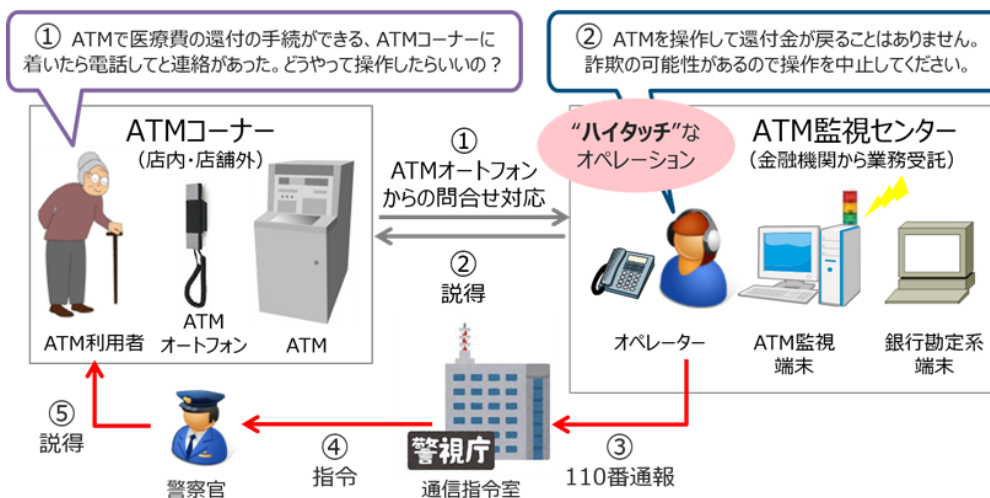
① ATMで医療費の還付の手続ができる、ATMコーナーに着いたら電話してと連絡があった。どうやって操作したらいいの？

② ATMを操作して還付金が戻ることはありません。詐欺の可能性があるので操作を中止してください。

ATMコーナー
（店内・店舗外）

ATM利用者

ATM
オートフォン

ATM

①
ATMオートフォン
からの問合せ対応

②
説得

"ハイタッチ"な
オペレーション

ATM監視センター
（金融機関から業務受託）

オペレーター

ATM監視
端末

銀行勘定系
端末

⑤
説得

警察官

④
指令

警視庁
通信指令室

③
110番通報